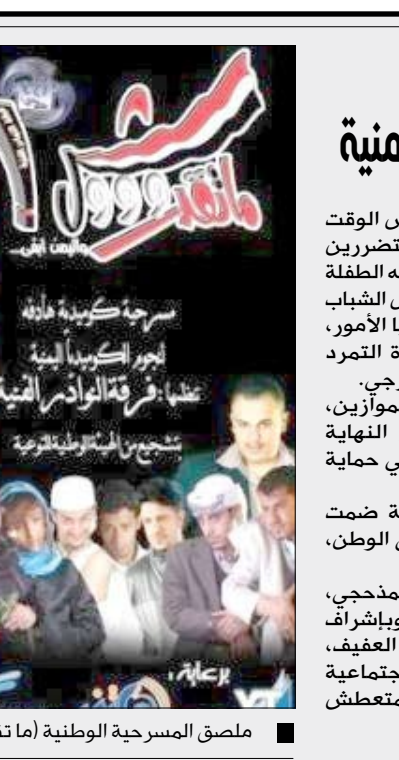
منية

س الوقت
تضررين
ه الطفلة
ن الشباب
ا الأمور،
ة التمرد
رجي.
موازين،
النهاية
ي حماية

ة ضمت
ى الوطن،

مذحجي،
وبإشراف
العفيف،
جتماعية
متعطش

ماتقدروش
مسرحية كوميدية هادفة
لنجوم الكوميديا اليمنية
تنظمها: فرقة النوادر الفنية
بتشجيع من الهيئة الوطنية للتوعية
برعاية

ملصق المسرحية الوطنية (ما ت